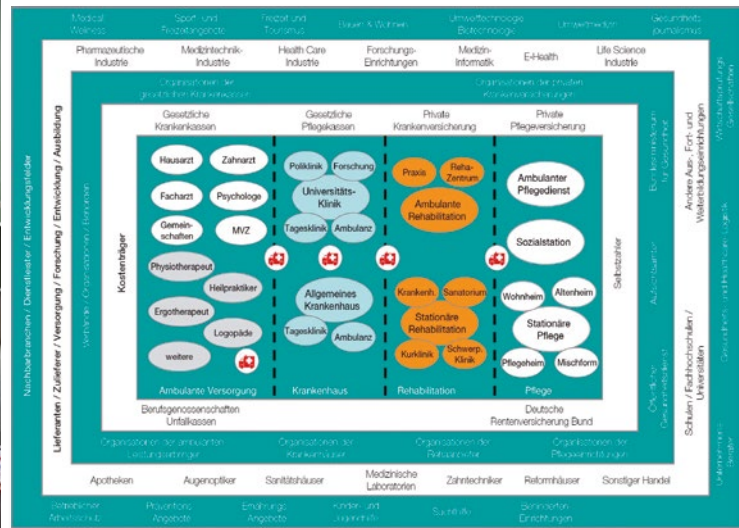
Medical Wellness
Sport- und Freizeitangebote
Freizeit und Tourismus
Bauen & Wohnen
Umwelttechnologie Biotechnologie
Umweltmedizin
Gesundheitsjournalismus

Pharmazeutische Industrie
Medizintechnik-Industrie
Health Care Industrie
Forschungs-Einrichtungen
Medizin-Informatik
E-Health
Life Science Industrie

Organisationen der gesetzlichen Krankenkassen
Organisationen der privaten Krankenversicherungen

Gesetzliche Krankenkassen
Gesetzliche Pflegekassen
Private Krankenversicherung
Private Pflegeversicherung

Kostenträger

Hausarzt
Zahnarzt
Facharzt
Psychologe
Gemeinschaften
MVZ
Physiotherapeut
Heilpraktiker
Ergotherapeut
Logopäde
weitere

Poliklinik
Forschung
Universitäts-Klinik
Tagesklinik
Ambulanz
Allgemeines Krankenhaus
Tagesklinik
Ambulanz

Praxis
Reha-Zentrum
Ambulante Rehabilitation
Krankenh.
Sanatorium
Stationäre Rehabilitation
Kurklinik
Schwerp.-Klinik

Ambulanter Pflegedienst
Sozialstation
Wohnheim
Altenheim
Stationäre Pflege
Pflegeheim
Mischform

Ambulante Versorgung
Krankenhaus
Rehabilitation
Pflege

Selbstzahler

Berufsgenossenschaften Unfallkassen
Deutsche Rentenversicherung Bund

Organisationen der ambulanten Leistungserbringer
Organisationen der Krankenhäuser
Organisationen der Rehazentren
Organisationen der Pflegeeinrichtungen

Apotheken
Augenoptiker
Sanitätshäuser
Medizinische Laboratorien
Zahntechniker
Reformhäuser
Sonstiger Handel

Betrieblicher Arbeitsschutz
Präventions Angebote
Ernährungs Angebote
Kinder- und Jugendhilfe
Suchthilfe
Behinderten Einrichtungen

Verbände / Organisationen / Behörden
Bundesministerium für Gesundheit
Aufsichtsämter
Öffentlicher Gesundheitsdienst

Lieferanten / Zulieferer / Versorgung / Forschung / Entwicklung / Ausbildung
Nachbarbranchen / Dienstleister / Entwicklungsfelder

Andere Aus-, Fort- und Weiterbildungseinrichtungen
Schulen / Fachhochschulen / Universitäten
Wirtschaftsprüfungs-Gesellschaften
Gesundheits- und Healthcare-Logistik
Unternehmensberater